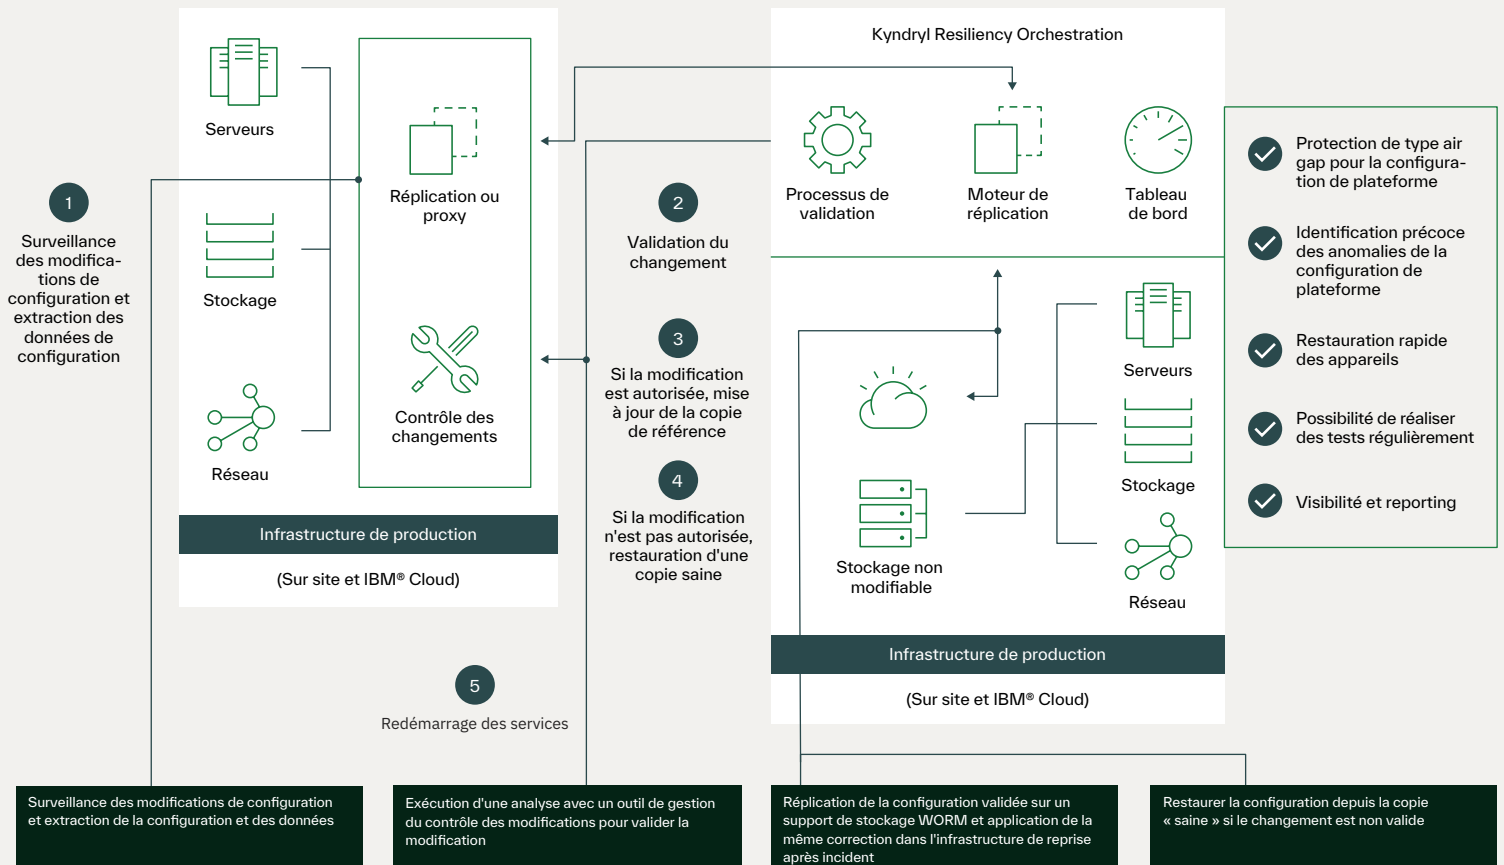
Serveurs

Stockage

Réseau

Réplication ou proxy

Contrôle des changements

Infrastructure de production

(Sur site et IBM® Cloud)

1

Surveillance des modifications de configuration et extraction des données de configuration

2

Validation du changement

3

Si la modification est autorisée, mise à jour de la copie de référence

4

Si la modification n'est pas autorisée, restauration d'une copie saine

5

Redémarrage des services

Kyndryl Resiliency Orchestration

Processus de validation

Moteur de réplication

Tableau de bord

Serveurs

Stockage

Réseau

Stockage non modifiable

Infrastructure de production

(Sur site et IBM® Cloud)

Protection de type air gap pour la configuration de plateforme

Identification précoce des anomalies de la configuration de plateforme

Restauration rapide des appareils

Possibilité de réaliser des tests régulièrement

Visibilité et reporting

Surveillance des modifications de configuration et extraction de la configuration et des données

Exécution d'une analyse avec un outil de gestion du contrôle des modifications pour valider la modification

Réplication de la configuration validée sur un support de stockage WORM et application de la même correction dans l'infrastructure de reprise après incident

Restaurer la configuration depuis la copie « saine » si le changement est non valide